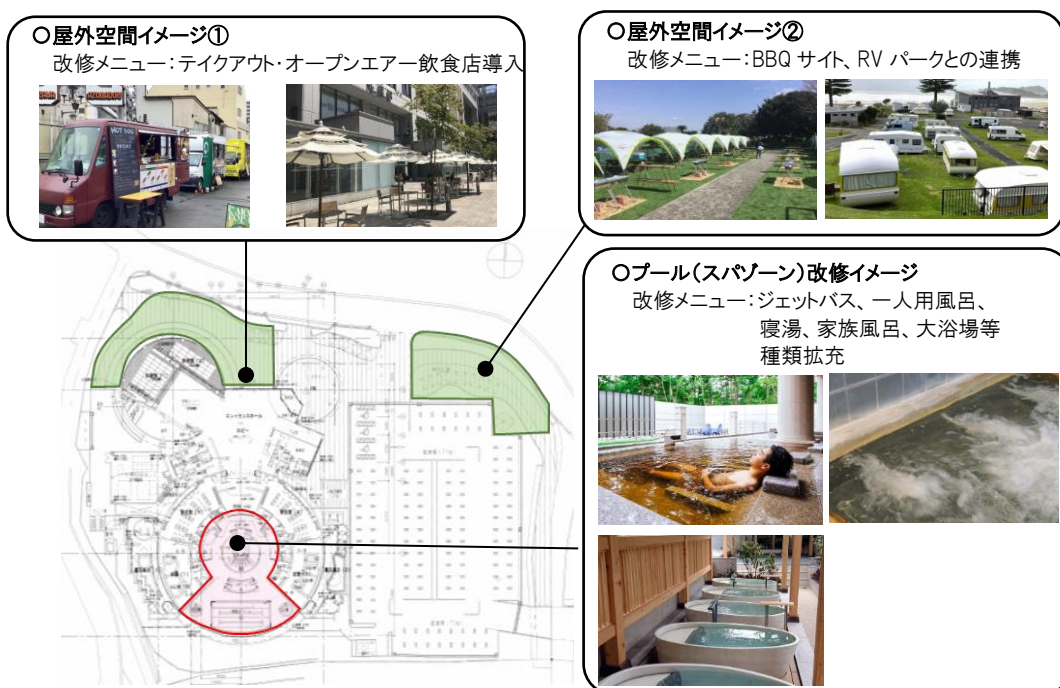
○屋外空間イメージ①
改修メニュー：テイクアウト・オープンエアー飲食店導入

HOT DOG

○屋外空間イメージ②
改修メニュー：BBQ サイト、RV パークとの連携

○プール（スパゾーン）改修イメージ
改修メニュー：ジェットバス、一人用風呂、寝湯、家族風呂、大浴場等種類拡充

エントランスホール
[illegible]